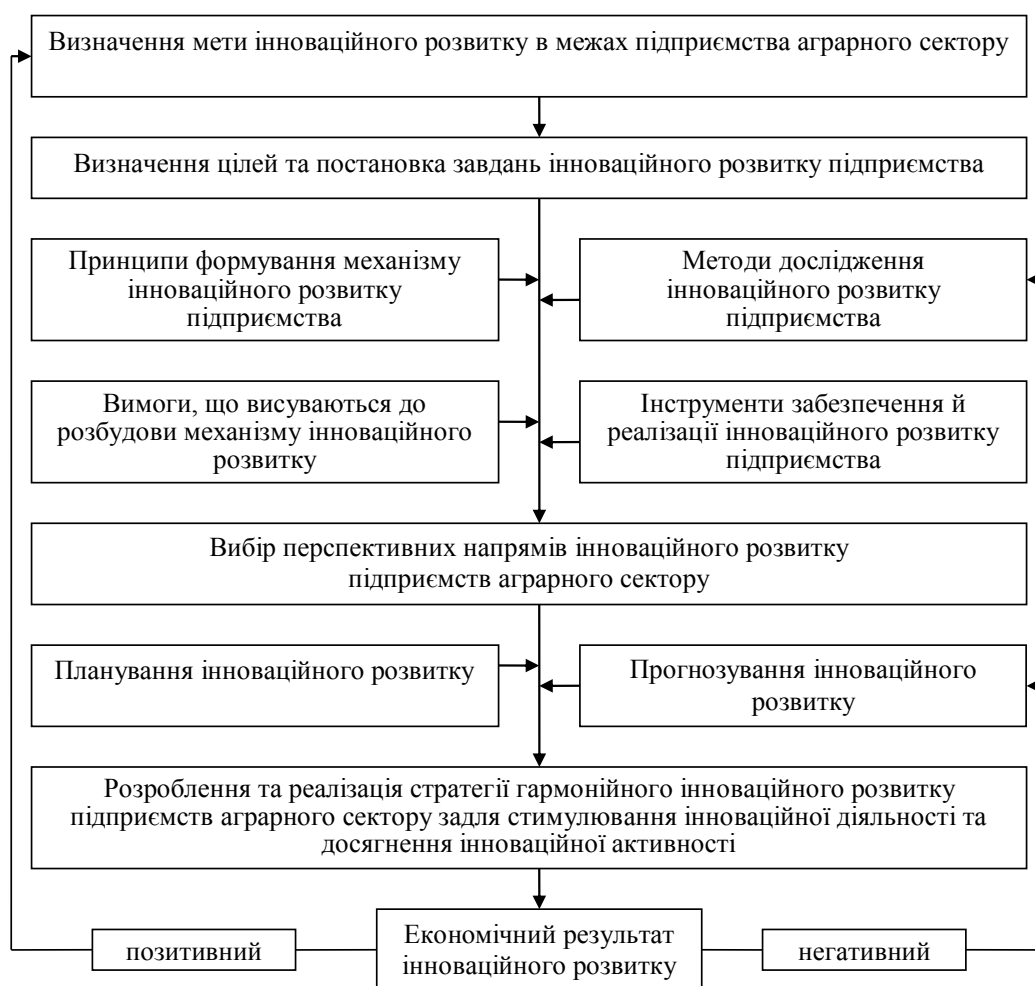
Визначення мети інноваційного розвитку в межах підприємства аграрного сектору

Визначення цілей та постановка завдань інноваційного розвитку підприємства

Принципи формування механізму інноваційного розвитку підприємства

Методи дослідження інноваційного розвитку підприємства

Вимоги, що висуваються до розбудови механізму інноваційного розвитку

Інструменти забезпечення й реалізації інноваційного розвитку підприємства

Вибір перспективних напрямів інноваційного розвитку підприємств аграрного сектору

Планування інноваційного розвитку

Прогнозування інноваційного розвитку

Розроблення та реалізація стратегії гармонійного інноваційного розвитку підприємств аграрного сектору задля стимулювання інноваційної діяльності та досягнення інноваційної активності

позитивний

Економічний результат інноваційного розвитку

негативний